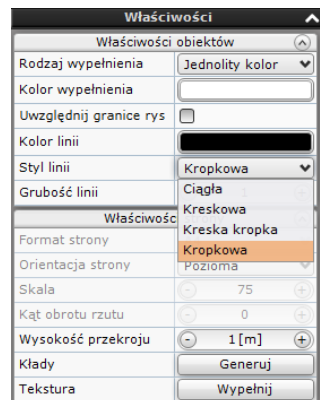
Właściwości

Właściwości obiektów

| | |
|---|---|
| Rodzaj wypełnienia | Jednolity kolor |
| Kolor wypełnienia | |
| Uwzględnij granice rys | |
| Kolor linii | |
| Styl linii | Kropkowa |
| Grubość linii | Ciągła |

Kreskowa
Kreska kropka
Kropkowa

Właściwoś

| | |
|---|---|
| Format strony | |
| Orientacja strony | Pozioma |
| Skala | 75 |
| Kąt obrotu rzutu | 0 |
| Wysokość przekroju | 1 [m] |
| Kłady | Generuj |
| Tekstura | Wypełnij |